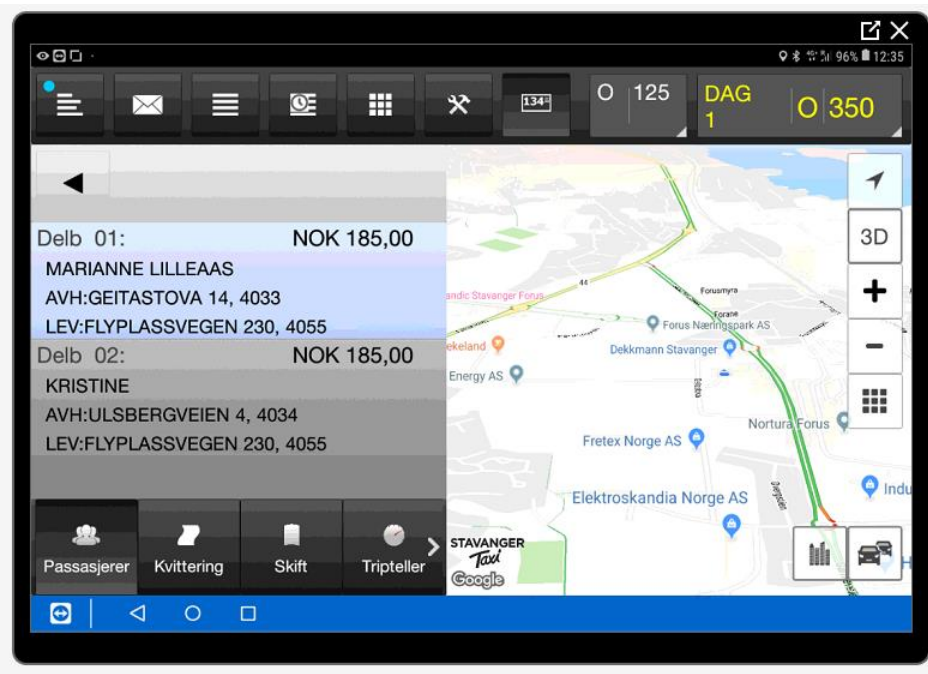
96% 12:35

134

O 125

DAG 1

O 350

Delb 01: NOK 185,00
MARIANNE LILLEAAS
AVH:GEITASTOVA 14, 4033
LEV:FLYPLASSVEGEN 230, 4055

Delb 02: NOK 185,00
KRISTINE
AVH:ULSBERGVEIEN 4, 4034
LEV:FLYPLASSVEGEN 230, 4055

Passasjerer
Kvittering
Skift
Tripteller

3D
+
−

andic Stavanger Forus
Forusmyra
Forus Næringspark AS
ekeland
Dekkmann Stavanger
Energy AS
Nortura Forus
Fretex Norge AS
Elektroskandia Norge AS
Indu

STAVANGER Taxi
Google